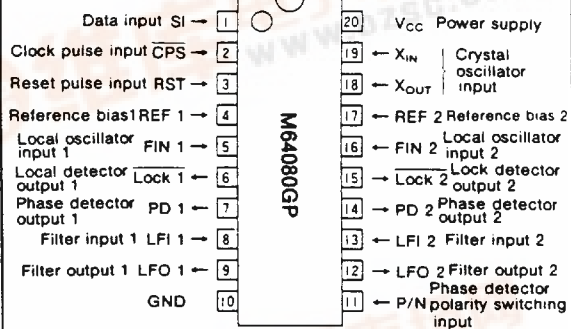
Data input SI → 1
Clock pulse input $\overline{CPS}$ → 2
Reset pulse input RST → 3
Reference bias1 REF 1 → 4
Local oscillator input 1 FIN 1 → 5
Local detector output 1 $\overline{Lock\ 1}$ ← 6
Phase detector output 1 PD 1 ← 7
Filter input 1 LFI 1 → 8
Filter output 1 LFO 1 ← 9
GND 10

20 $V_{CC}$ Power supply
19 ← $X_{IN}$ Crystal oscillator input
18 ← $X_{OUT}$
17 ← REF 2 Reference bias 2
16 ← FIN 2 Local oscillator input 2
15 ← $\overline{Lock\ 2}$ Lock detector output 2
14 → PD 2 Phase detector output 2
13 ← LFI 2 Filter input 2
12 → LFO 2 Filter output 2
11 ← P/N Phase detector polarity switching input

M64080GP